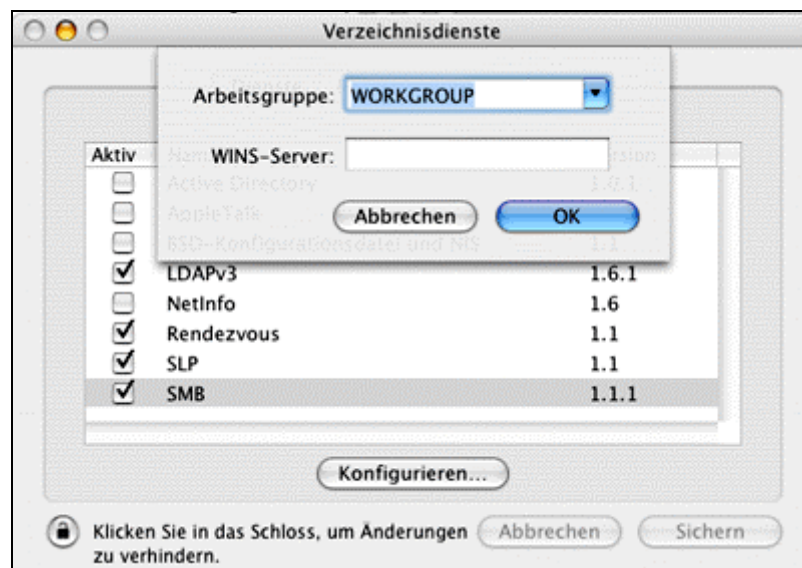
Verzeichnisdienste

Arbeitsgruppe: WORKGROUP

WINS-Server:

Abbrechen OK

| Aktiv | Name | Version |
|---|---|---|
| ☐ | Active Directory | 1.0.1 |
| ☐ | AppleTalk | |
| ☐ | BSD-Konfigurationsdatei und NIS | 1.1 |
| ☑ | LDAPv3 | 1.6.1 |
| ☐ | NetInfo | 1.6 |
| ☑ | Rendezvous | 1.1 |
| ☑ | SLP | 1.1 |
| ☑ | SMB | 1.1.1 |

Konfigurieren...

Klicken Sie in das Schloss, um Änderungen zu verhindern.

Abbrechen Sichern